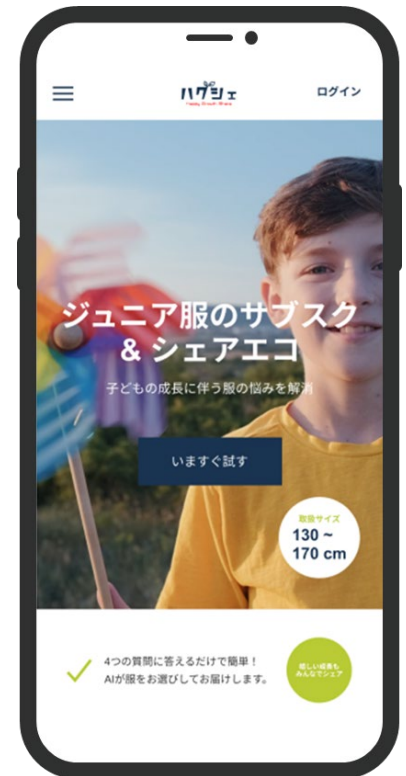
ハグシェ
Happy Growth Share

ログイン

ジュニア服のサブスク
& シェアエコ

子どもの成長に伴う服の悩みを解消

いますぐ試す

取扱サイズ
130 ~
170 cm

4つの質問に答えるだけで簡単！
AIが服をお選びしてお届けします。

嬉しい経験も
みんなでシェア